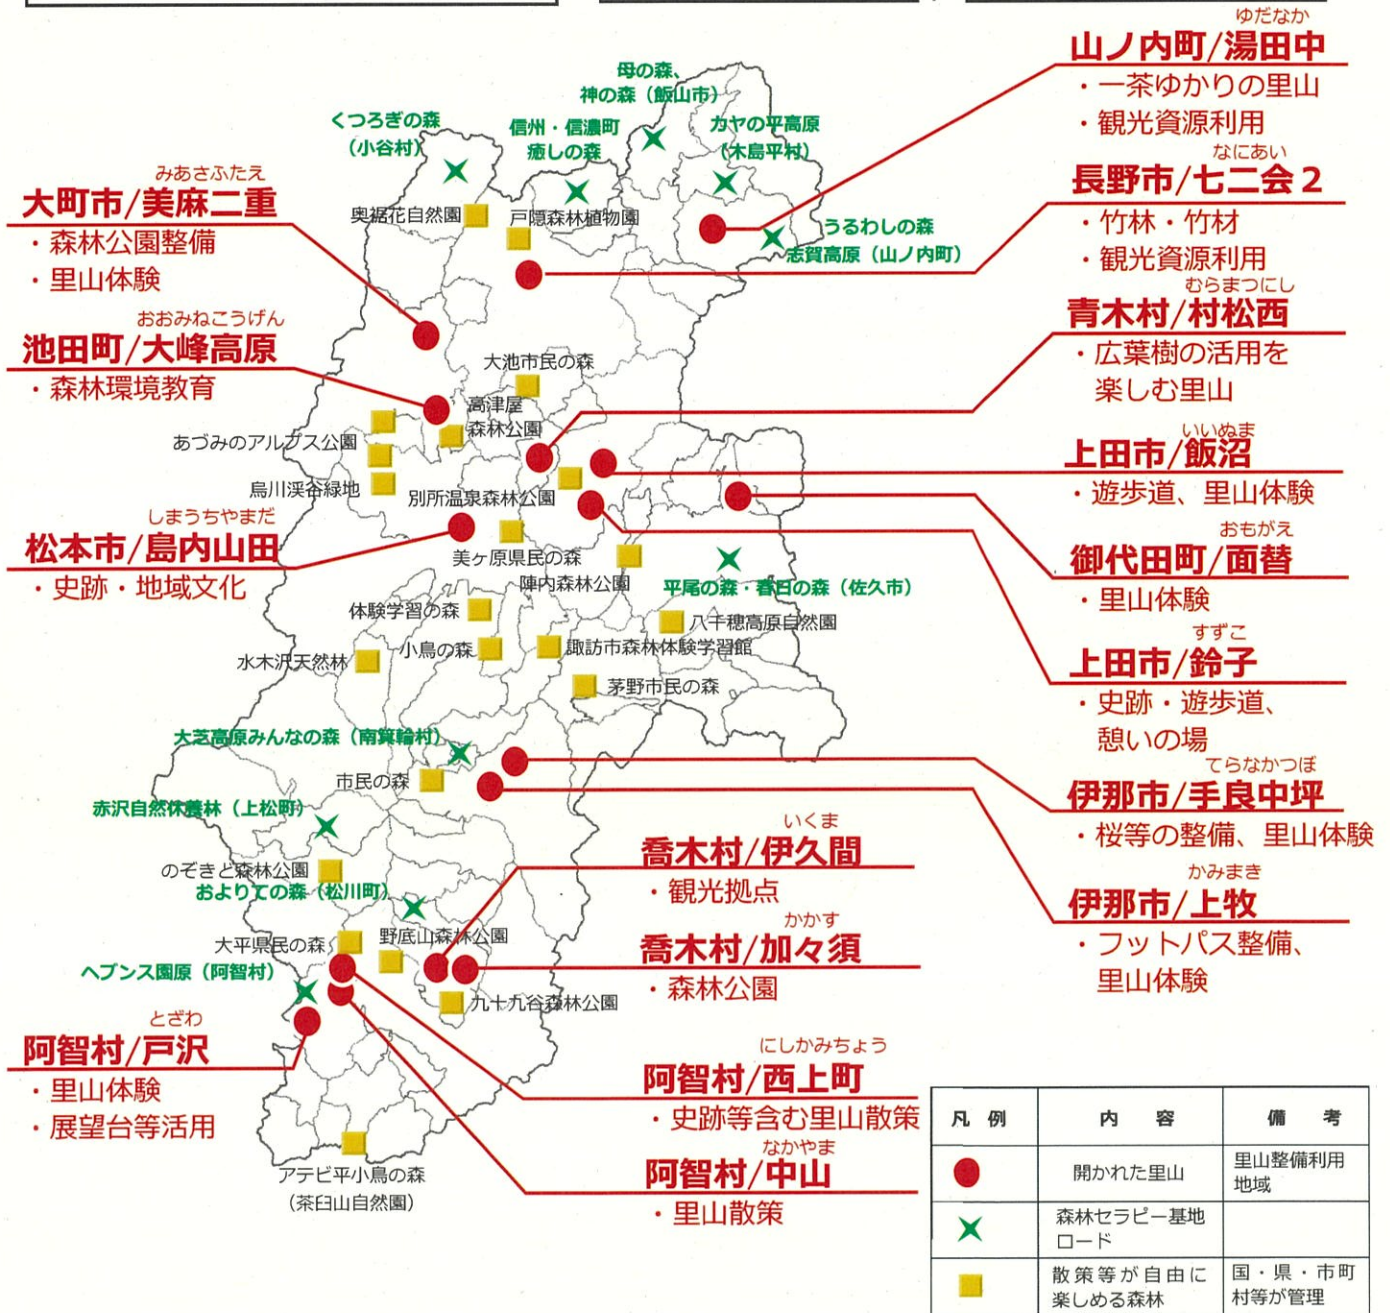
ゆだなか
山ノ内町/湯田中
・一茶ゆかりの里山
・観光資源利用

なにあい
長野市/七二会 2
・竹林・竹材
・観光資源利用

むらまつにし
青木村/村松西
・広葉樹の活用を楽しむ里山

いいぬま
上田市/飯沼
・遊歩道、里山体験

おもがえ
御代田町/面替
・里山体験

すずこ
上田市/鈴子
・史跡・遊歩道、憩いの場

てらなかつぼ
伊那市/手良中坪
・桜等の整備、里山体験

かみまき
伊那市/上牧
・フットパス整備、里山体験

みあさふたえ
大町市/美麻二重
・森林公園整備
・里山体験

おおみねこうげん
池田町/大峰高原
・森林環境教育

しまうちやまだ
松本市/島内山田
・史跡・地域文化

いくま
喬木村/伊久間
・観光拠点

かかす
喬木村/加々須
・森林公園

とざわ
阿智村/戸沢
・里山体験
・展望台等活用

にしかみちょう
阿智村/西上町
・史跡等含む里山散策

なかやま
阿智村/中山
・里山散策

母の森、神の森(飯山市)
くつろぎの森(小谷村)
信州・信濃町癒しの森
カヤの平高原(木島平村)
うるわしの森
志賀高原(山ノ内町)
奥裾花自然園
戸隠森林植物園
大池市民の森
高津屋森林公園
あづみのアルプス公園
烏川渓谷緑地
別所温泉森林公園
美ヶ原県民の森
陣内森林公園
平尾の森・春日の森(佐久市)
体験学習の森
八千穂高原自然園
小鳥の森
水木沢天然林
諏訪市森林体験学習館
茅野市民の森
大芝高原みんなの森(南箕輪村)
市民の森
赤沢自然休養林(上松町)
のぞきど森林公園
およりての森(松川町)
大平県民の森
野底山森林公園
ヘブンス園原(阿智村)
九十九谷森林公園
アテビ平小鳥の森(茶臼山自然園)

| 凡例 | 内容 | 備考 |
|---|---|---|
| ● | 開かれた里山 | 里山整備利用地域 |
| ✕ | 森林セラピー基地ロード | |
| ■ | 散策等が自由に楽しめる森林 | 国・県・市町村等が管理 |